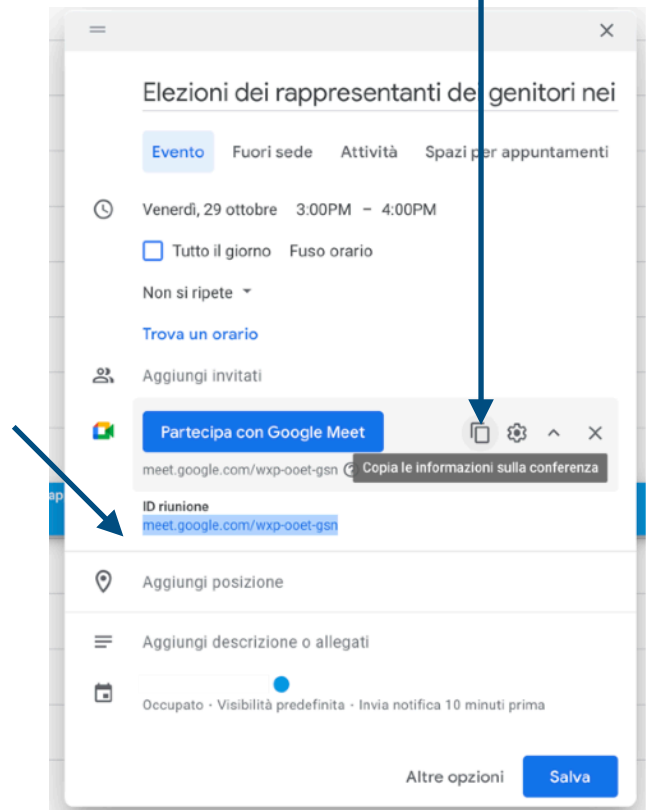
Elezioni dei rappresentanti dei genitori nei

Evento Fuori sede Attività Spazi per appuntamenti

Venerdì, 29 ottobre 3:00PM – 4:00PM

Tutto il giorno Fuso orario

Non si ripete

Trova un orario

Aggiungi invitati

Partecipa con Google Meet

meet.google.com/wxp-ooet-gsn

Copia le informazioni sulla conferenza

ID riunione
meet.google.com/wxp-ooet-gsn

Aggiungi posizione

Aggiungi descrizione o allegati

Occupato · Visibilità predefinita · Invia notifica 10 minuti prima

Altre opzioni Salva